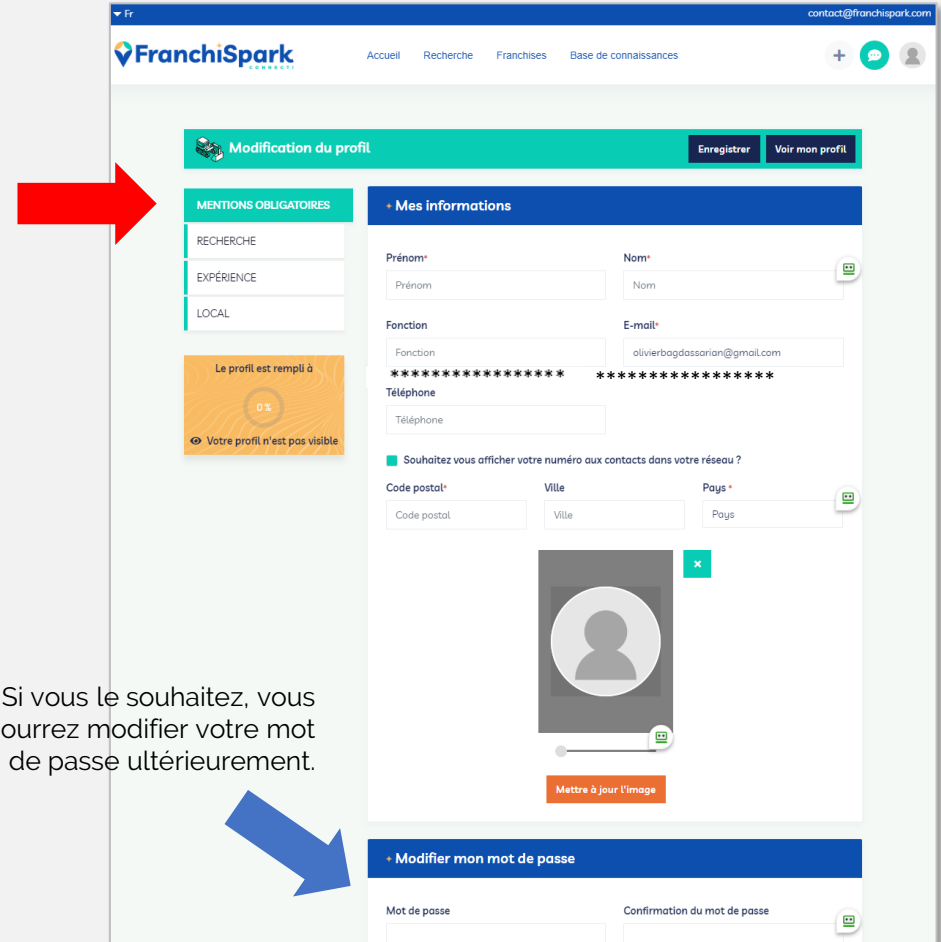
Fr
contact@franchispark.com

FranchiSpark CONNECT

Accueil Recherche Franchises Base de connaissances

Modification du profil

Enregistrer
Voir mon profil

MENTIONS OBLIGATOIRES
RECHERCHE
EXPÉRIENCE
LOCAL

Le profil est rempli à
0 %
Votre profil n'est pas visible

+ Mes informations

Prénom*
Prénom

Nom*
Nom

Fonction
Fonction

E-mail*
olivierbagdassarian@gmail.com

****************
****************

Téléphone
Téléphone

Souhaitez vous afficher votre numéro aux contacts dans votre réseau ?

Code postal*
Code postal

Ville
Ville

Pays *
Pays

×

Mettre à jour l'image

Si vous le souhaitez, vous ourrez modifier votre mot de passe ultérieurement.

+ Modifier mon mot de passe

Mot de passe

Confirmation du mot de passe